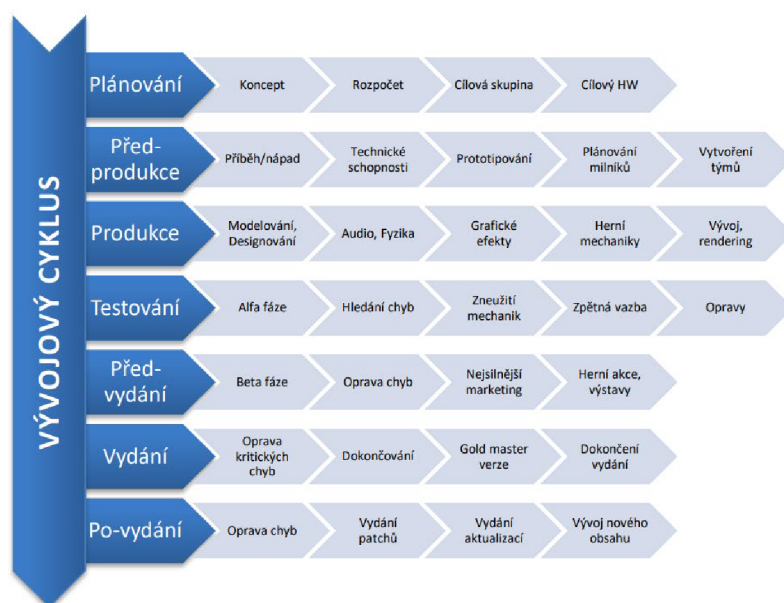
VÝVOJOVÝ CYKLUS

Plánování
Koncept
Rozpočet
Cílová skupina
Cílový HW

Před-produkce
Příběh/nápad
Technické schopnosti
Prototipování
Plánování milníků
Vytvoření týmů

Produkce
Modelování, Designování
Audio, Fyzika
Grafické efekty
Herní mechaniky
Vývoj, rendering

Testování
Alfa fáze
Hledání chyb
Zneužití mechanik
Zpětná vazba
Opravy

Před-vydání
Beta fáze
Oprava chyb
Nejsilnější marketing
Herní akce, výstavy

Vydání
Oprava kritických chyb
Dokončování
Gold master verze
Dokončení vydání

Po-vydání
Oprava chyb
Vydání patchů
Vydání aktualizací
Vývoj nového obsahu